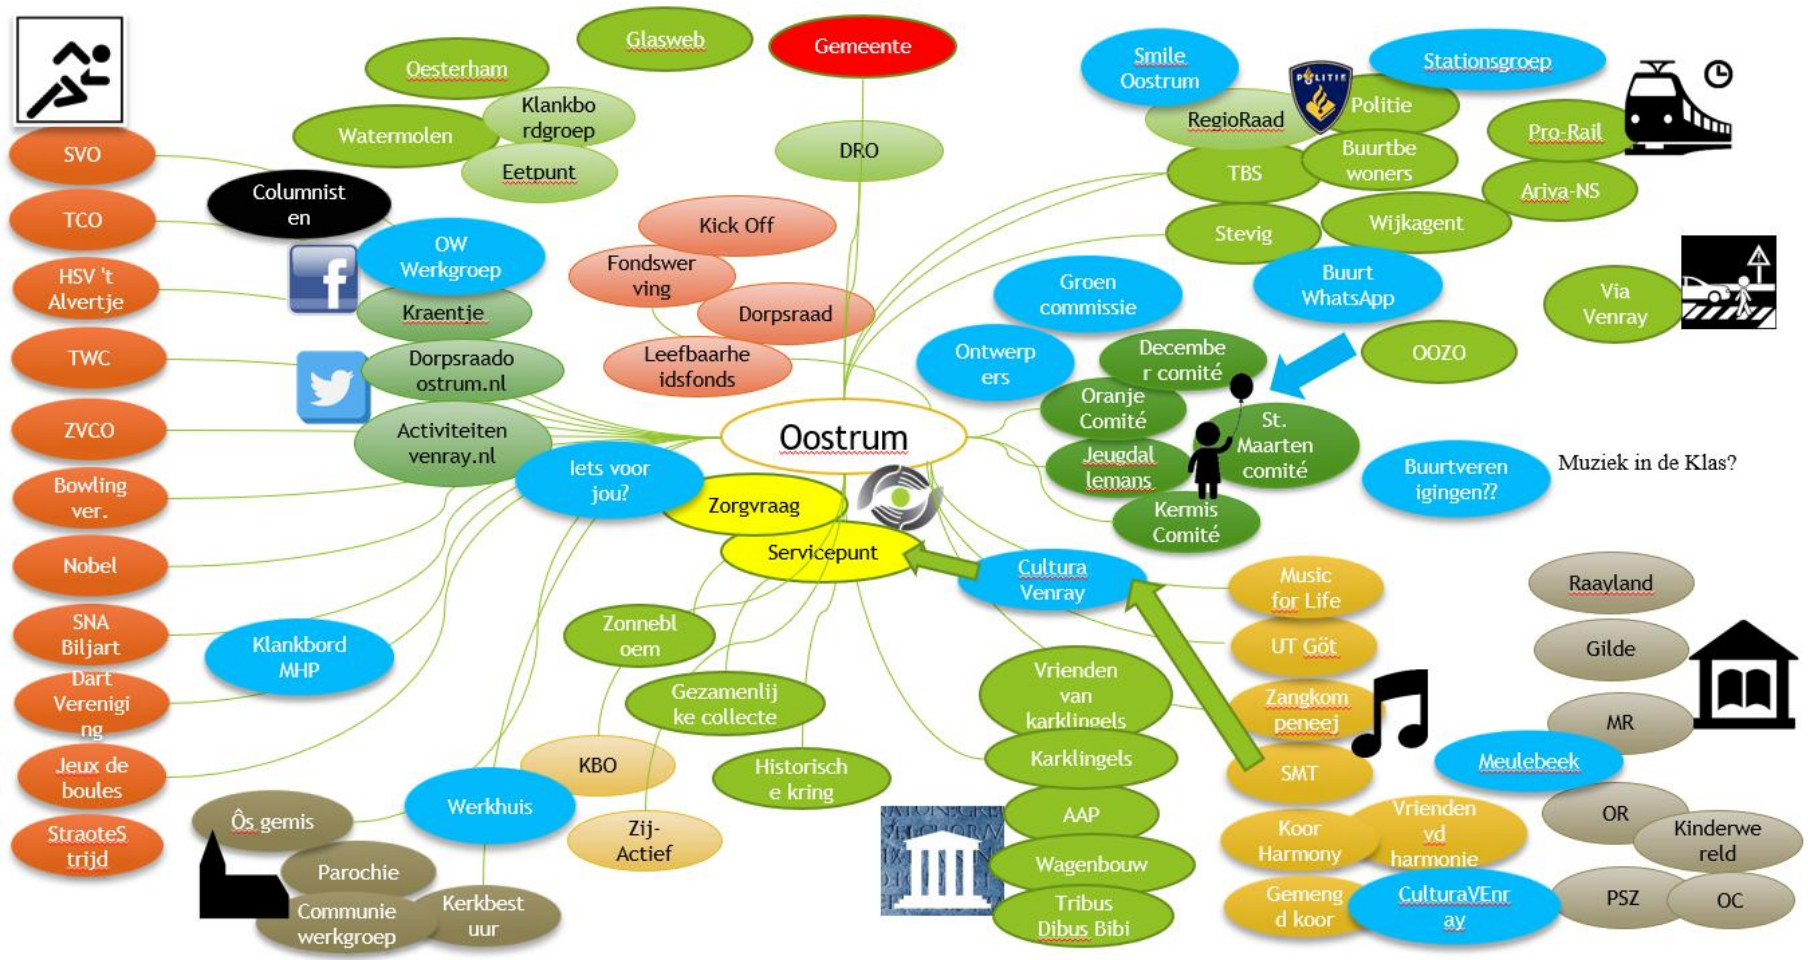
Oostrum

Gemeente

DRO

Glasweb

Oesterham

Klankbordgroep

Watermolen

Eetpunt

SVO

TCO

HSV 't Alvertje

TWC

ZVCO

Bowling ver.

Nobel

SNA Biljart

Dart Vereniging

Jeux de boules

StraoteStrijd

Columnisten

OW Werkgroep

Kraentje

Dorpsraadoostrum.nl

Activiteitenvenray.nl

Iets voor jou?

Klankbord MHP

Kick Off

Fondswerving

Dorpsraad

Leefbaarheidsfondsen

Zorgvraag

Servicepunt

Zonnebloem

Gezamenlijke collecte

KBO

Zij-Actief

Historische kring

Werkhuis

Ôs gemis

Parochie

Communie werkgroep

Kerkbestuur

Smile Oostrum

Stationsgroep

POLITIE

Politie

RegioRaad

Pro-Rail

TBS

Buurtbewoners

Ariva-NS

Stevig

Wijkagent

Buurt WhatsApp

Via Venray

Groen commissie

Ontwerpers

December comité

OOZO

Oranje Comité

Jeugdalemans

St. Maarten comité

Kermis Comité

Buurtverenigingen??

Muziek in de Klas?

Cultura Venray

Music for Life

UT Göt

Zangkompeneej

SMT

Vrienden van karklingels

Karklingels

AAP

Wagenbouw

Tribus Dibus Bibi

Koor Harmony

Vrienden vd harmonie

Gemengd koor

CulturaVEnray

Raayland

Gilde

MR

Meulebeek

OR

Kinderwereld

PSZ

OC